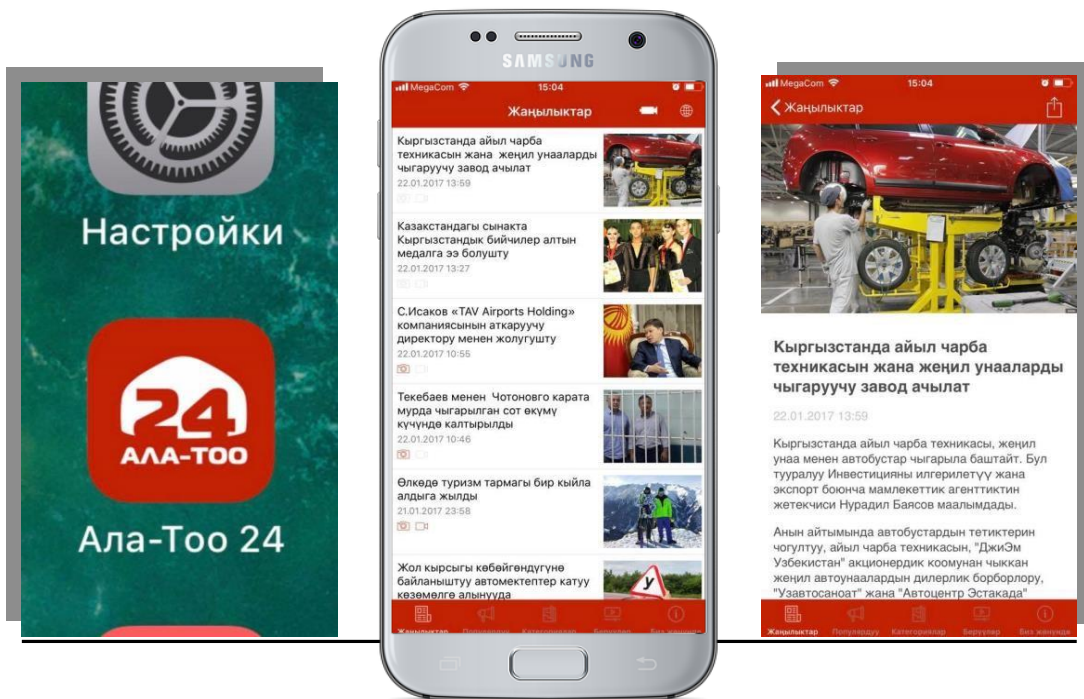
Настройки

24
АЛА-ТОО

Ала-Тоо 24

SAMSUNG

MegaCom 15:04

Жаңылыктар

Кыргызстанда айыл чарба техникасын жана жеңил унааларды чыгаруучу завод ачылат
22.01.2017 13:59

Казакстандагы сынакта Кыргызстандык бийчилер алтын медалга ээ болушту
22.01.2017 13:27

С.Исаков «TAV Airports Holding» компаниясынын аткаруучу директору менен жолугушту
22.01.2017 10:55

Текебаев менен Чотоновго карата мурда чыгарылган сот өкүмү күчүндө калтырылды
22.01.2017 10:46

Өлкөдө туризм тармагы бир кыйла алдыга жылды
21.01.2017 23:58

Жол кырсыгы көбөйгөндүгүнө байланыштуу автомектептер катуу көзөмөлгө алынууда

Жаңылыктар Популярдуу Категориялар Берүүлөр Биз жөнүндө

MegaCom 15:04

Жаңылыктар

Кыргызстанда айыл чарба техникасын жана жеңил унааларды чыгаруучу завод ачылат

22.01.2017 13:59

Кыргызстанда айыл чарба техникасы, жеңил унаа менен автобустар чыгарыла баштайт. Бул тууралуу Инвестицияны илгерилетүү жана экспорт боюнча мамлекеттик агенттиктин жетекчиси Нурадил Баясов маалымдады.

Анын айтымында автобустардын тетиктерин чогултуу, айыл чарба техникасын, "ДжиЭм Узбекистан" акционердик коомунан чыккан жеңил автоунаалардын дилерлик борборлору, "Узавтосаноат" жана "Автоцентр Эстакада"

Жаңылыктар Популярдуу Категориялар Берүүлөр Биз жөнүндө